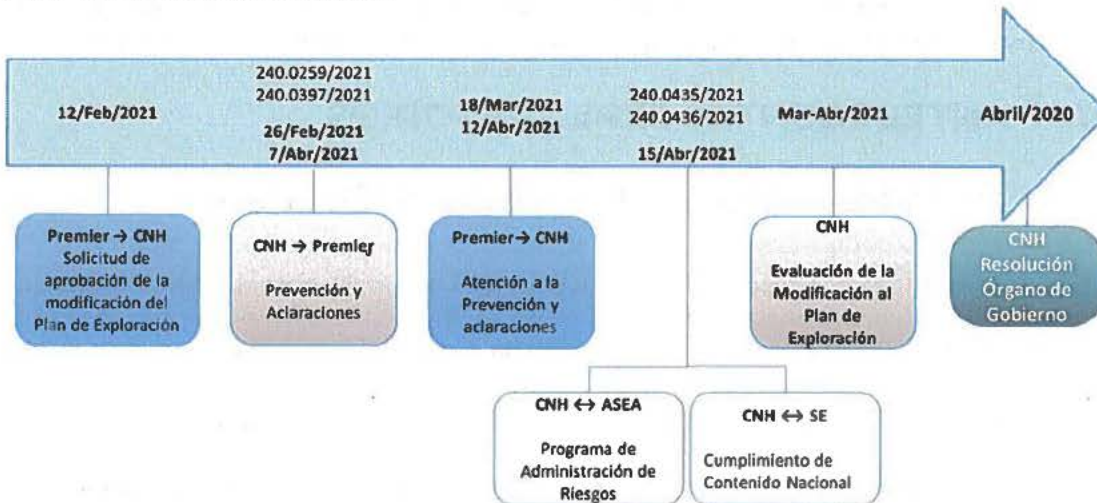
12/Feb/2021

240.0259/2021
240.0397/2021
26/Feb/2021
7/Abr/2021

18/Mar/2021
12/Abr/2021

240.0435/2021
240.0436/2021
15/Abr/2021

Mar-Abr/2021

Abril/2020

Premier → CNH
Solicitud de aprobación de la modificación del Plan de Exploración

CNH → Premier
Prevención y Aclaraciones

Premier → CNH
Atención a la Prevención y aclaraciones

CNH
Evaluación de la Modificación al Plan de Exploración

CNH
Resolución Órgano de Gobierno

CNH ↔ ASEA
Programa de Administración de Riesgos

CNH ↔ SE
Cumplimiento de Contenido Nacional